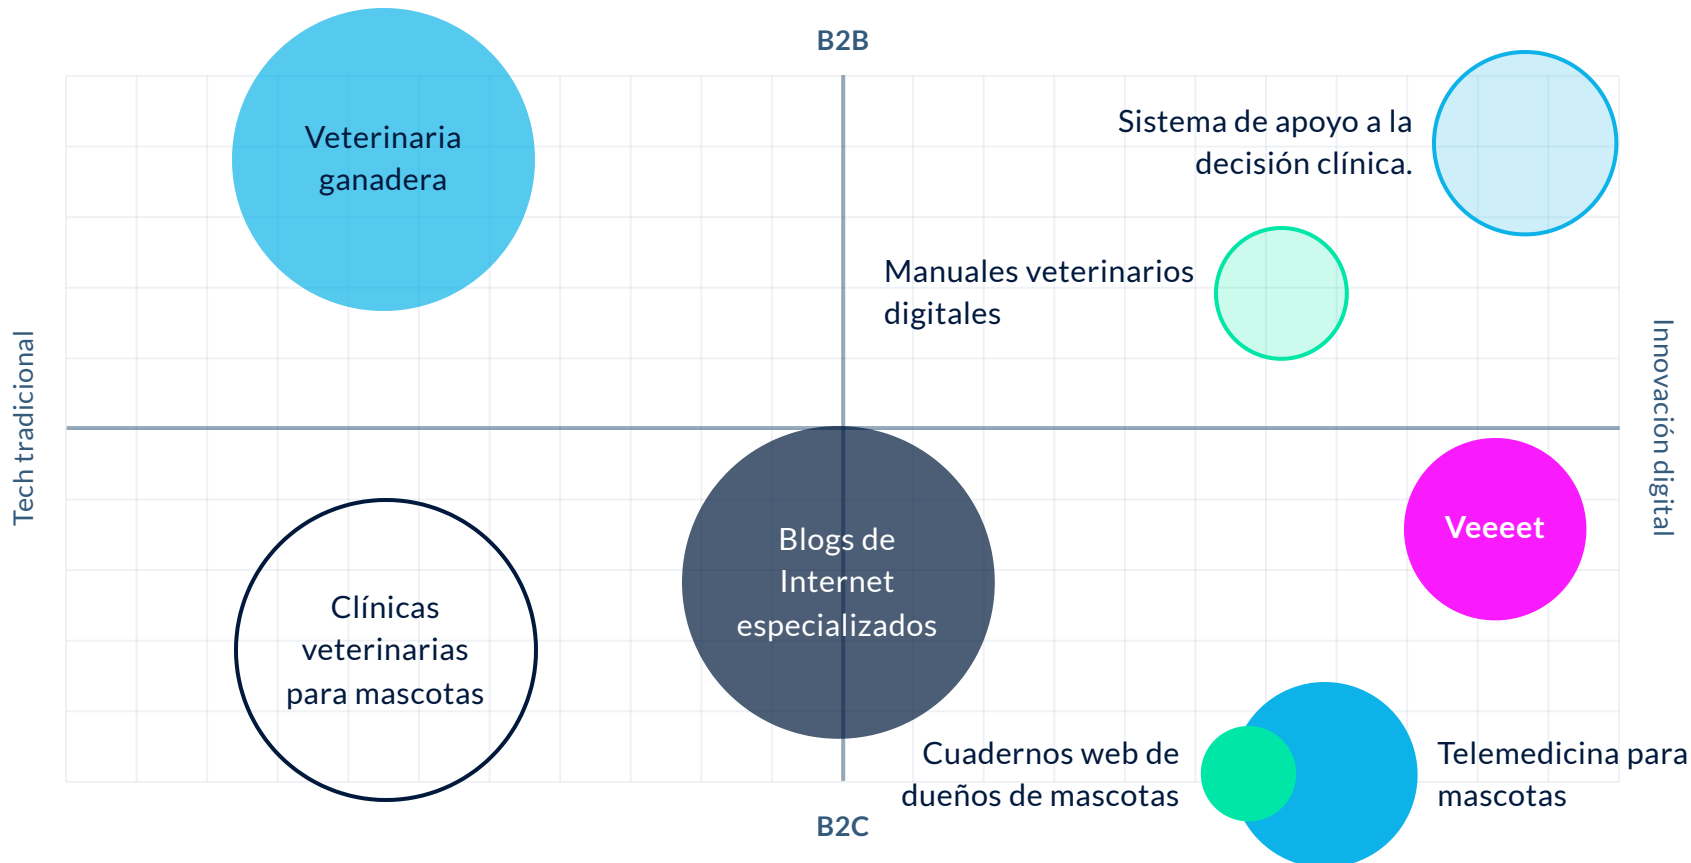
B2B

Veterinaria ganadera

Sistema de apoyo a la decisión clínica.

Manuales veterinarios digitales

Tech tradicional

Innovación digital

Veeeet

Blogs de Internet especializados

Clínicas veterinarias para mascotas

Cuadernos web de dueños de mascotas

Telemedicina para mascotas

B2C